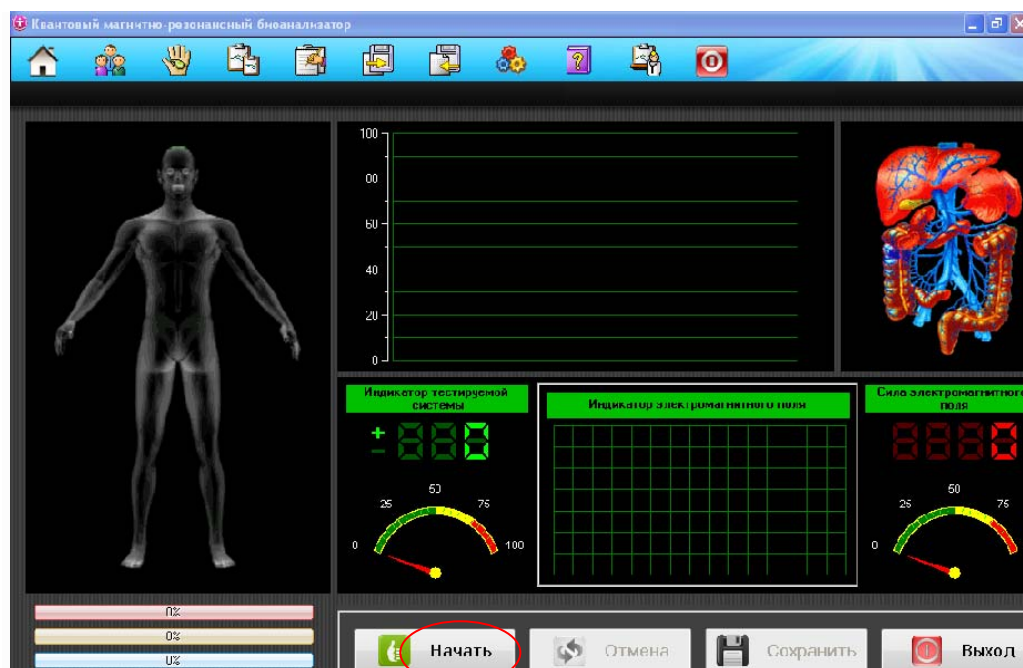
Квантовый магнитно-резонансный биоанализатор

100
80
60
40
20
0

Индикатор тестируемой системы

+
–
000

Индикатор электромагнитного поля

Сила электромагнитного поля

0000

25
50
75
0
100

25
50
75
0

0%
0%
0%

Начать
Отмена
Сохранить
Выход